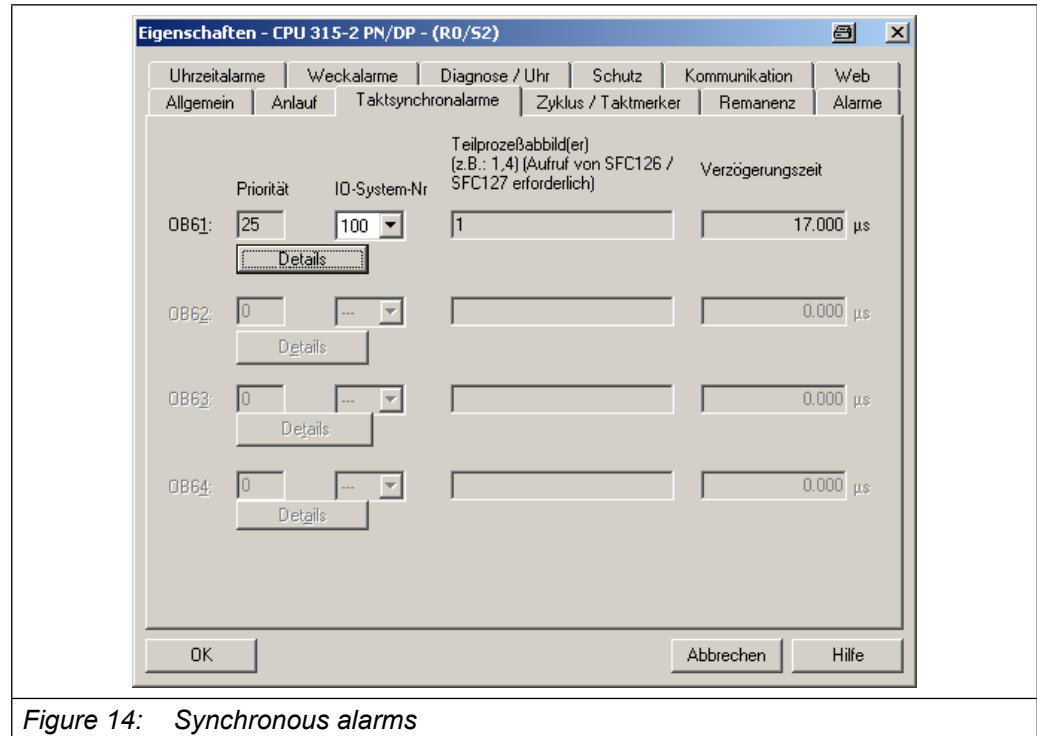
Eigenschaften - CPU 315-2 PN/DP - (R0/S2)

Uhrzeitalarme | Weckalarme | Diagnose / Uhr | Schutz | Kommunikation | Web
Allgemein | Anlauf | Taktsynchronalarme | Zyklus / Taktmerker | Remanenz | Alarme

Priorität | IO-System-Nr | Teilprozeßabbild(er) (z.B.: 1,4) (Aufruf von SFC126 / SFC127 erforderlich) | Verzögerungszeit

OB61: 25 | 100 | 1 | 17.000 µs
Details

OB62: 0 | --- | | 0.000 µs
Details

OB63: 0 | --- | | 0.000 µs
Details

OB64: 0 | --- | | 0.000 µs
Details

OK | Abbrechen | Hilfe

Figure 14: Synchronous alarms